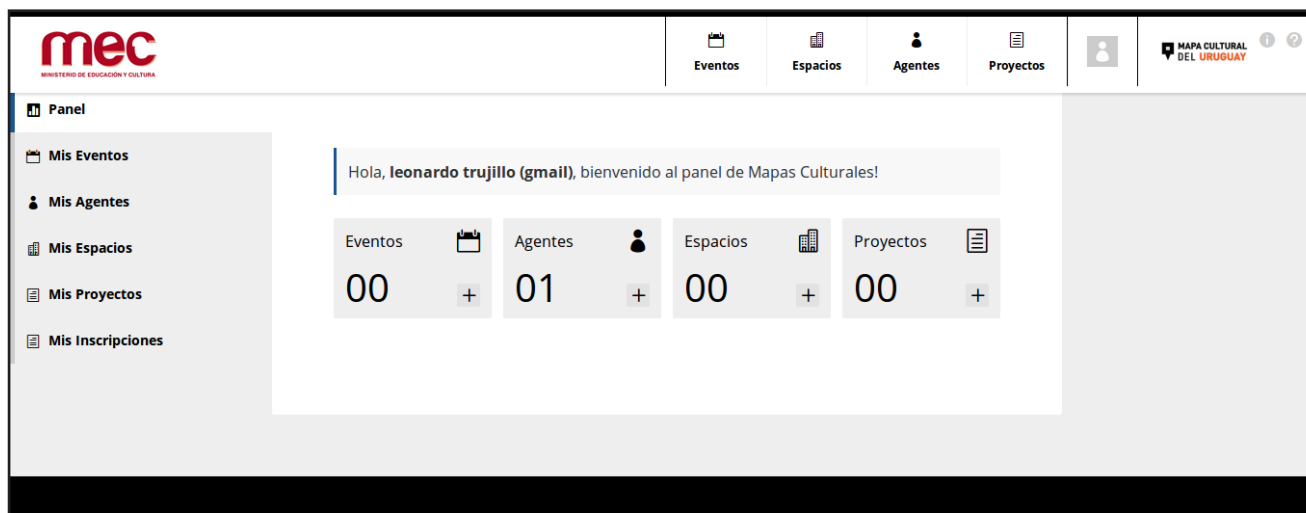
mec
MINISTERIO DE EDUCACIÓN Y CULTURA

Eventos
Espacios
Agentes
Proyectos

MAPA CULTURAL DEL URUGUAY

Panel
Mis Eventos
Mis Agentes
Mis Espacios
Mis Proyectos
Mis Inscripciones

Hola, **leonardo trujillo (gmail)**, bienvenido al panel de Mapas Culturales!

| Eventos | Agentes | Espacios | Proyectos |
|---|---|---|---|
| 00 + | 01 + | 00 + | 00 + |